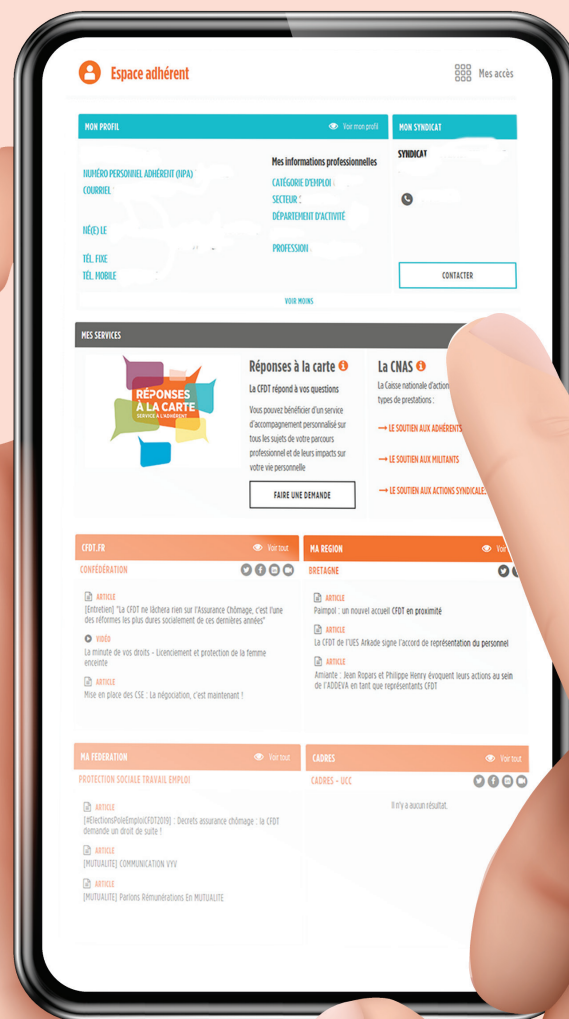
Espace adhérent

Mes accès

MON PROFIL

Voir mon profil

NUMÉRO PERSONNEL ADHÉRENT (NPA)
COURRIEL
NÉ(E) LE
TÉL. FIXE
TÉL. MOBILE

Mes informations professionnelles
CATÉGORIE D'EMPLOI
SECTEUR :
DÉPARTEMENT D'ACTIVITÉ
PROFESSION

VOIR MOINS

MON SYNDICAT

SYNDICAT

CONTACTER

MES SERVICES

RÉPONSES À LA CARTE SERVICE À L'ADHÉRENT

Réponses à la carte

La CFDT répond à vos questions

Vous pouvez bénéficier d'un service d'accompagnement personnalisé sur tous les sujets de votre parcours professionnel et de leurs impacts sur votre vie personnelle

FAIRE UNE DEMANDE

La CNAS

La Caisse nationale d'action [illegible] types de prestations :

→ LE SOUTIEN AUX ADHÉRENTS
→ LE SOUTIEN AUX MILITANTS
→ LE SOUTIEN AUX ACTIONS SYNDICALE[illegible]

CFDT.FR

Voir tout

CONFÉDÉRATION

ARTICLE
[Entretien] "La CFDT ne lâchera rien sur l'Assurance Chômage, c'est l'une des réformes les plus dures socialement de ces dernières années"

VIDÉO
La minute de vos droits – Licenciement et protection de la femme enceinte

ARTICLE
Mise en place des CSE : La négociation, c'est maintenant !

MA REGION

Voir

BRETAGNE

ARTICLE
Paimpol : un nouvel accueil CFDT en proximité

ARTICLE
La CFDT de l'UES Arkade signe l'accord de représentation du personnel

ARTICLE
Amiante : Jean Ropars et Philippe Henry évoquent leurs actions au sein de l'ADDEVA en tant que représentants CFDT

MA FEDERATION

Voir tout

PROTECTION SOCIALE TRAVAIL EMPLOI

ARTICLE
[#ElectionsPoleEmploiCFDT2019] : Decrets assurance chômage : la CFDT demande un droit de suite !

ARTICLE
[MUTUALITE] COMMUNICATION VYV

ARTICLE
[MUTUALITE] Parlons Rémunérations En MUTUALITE

CADRES

Voir tout

CADRES – UCC

Il n'y a aucun résultat.